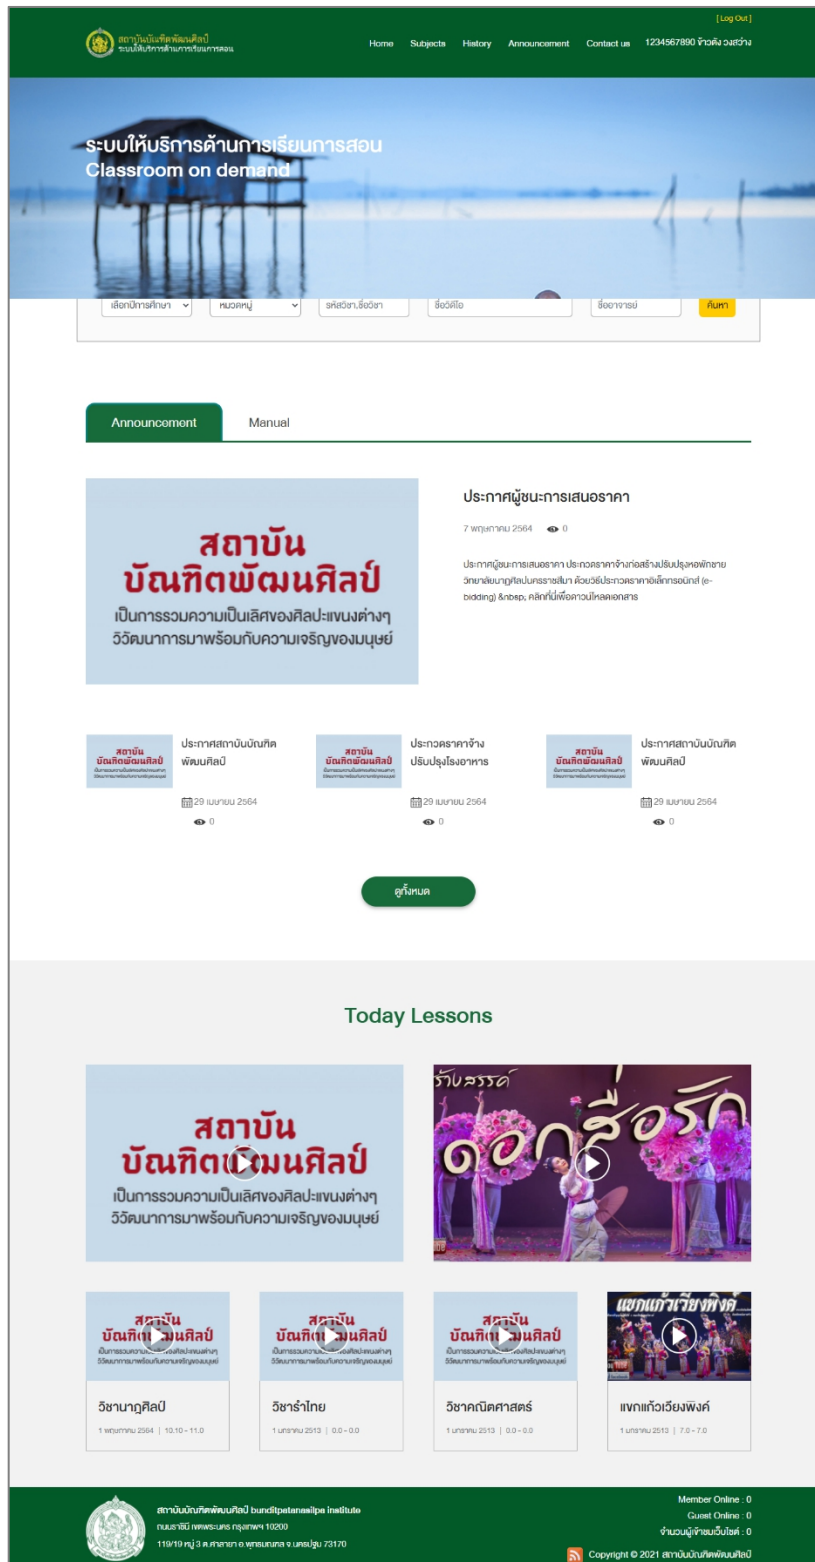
[Log Out]

สถาบันบัณฑิตพัฒนศิลป์
ระบบให้บริการด้านการเรียนการสอน

Home Subjects History Announcement Contact us 1234567890 ข้าวตัง วงสว่าง

ระบบให้บริการด้านการเรียนการสอน
Classroom on demand

เลือกปีการศึกษา | หมวดหมู่ | รหัสวิชา,ชื่อวิชา | ชื่อวีดีโอ | ชื่ออาจารย์ | ค้นหา

Announcement Manual

สถาบัน
บัณฑิตพัฒนศิลป์
เป็นการรวมความเป็นเลิศของศิลปะแขนงต่างๆ
วิวัฒนาการมาพร้อมกับความเจริญของมนุษย์

ประกาศผู้ชนะการเสนอราคา

7 พฤษภาคม 2564 0

ประกาศผู้ชนะการเสนอราคา ประกวดราคาจ้างก่อสร้างปรับปรุงหอพักชาย วิทยาลัยนาฏศิลปนครราชสีมา ด้วยวิธีประกวดราคาอิเล็กทรอนิกส์ (e-bidding) &nbsp; คลิกที่นี่เพื่อดาวน์โหลดเอกสาร

ประกาศสถาบันบัณฑิตพัฒนศิลป์
29 เมษายน 2564
0

ประกวดราคาจ้างปรับปรุงโรงอาหาร
29 เมษายน 2564
0

ประกาศสถาบันบัณฑิตพัฒนศิลป์
29 เมษายน 2564
0

ดูทั้งหมด

Today Lessons

สถาบัน
บัณฑิตพัฒนศิลป์
เป็นการรวมความเป็นเลิศของศิลปะแขนงต่างๆ
วิวัฒนาการมาพร้อมกับความเจริญของมนุษย์

รับสรรค์
ดอกสื่อรัก

วิชานาฏศิลป์
1 พฤษภาคม 2564 | 10.10 - 11.0

วิชารำไทย
1 มกราคม 2513 | 0.0 - 0.0

วิชาคณิตศาสตร์
1 มกราคม 2513 | 0.0 - 0.0

แขกแก้วเวียงพิงค์
1 มกราคม 2513 | 7.0 - 7.0

สถาบันบัณฑิตพัฒนศิลป์ bunditpatanasilpa institute
ถนนราชินี เขตพระนคร กรุงเทพฯ 10200
119/19 หมู่ 3 ต.ศาลายา อ.พุทธมณฑล จ.นครปฐม 73170

Member Online : 0
Guest Online : 0
จำนวนผู้เข้าชมเว็บไซต์ : 0
Copyright © 2021 สถาบันบัณฑิตพัฒนศิลป์